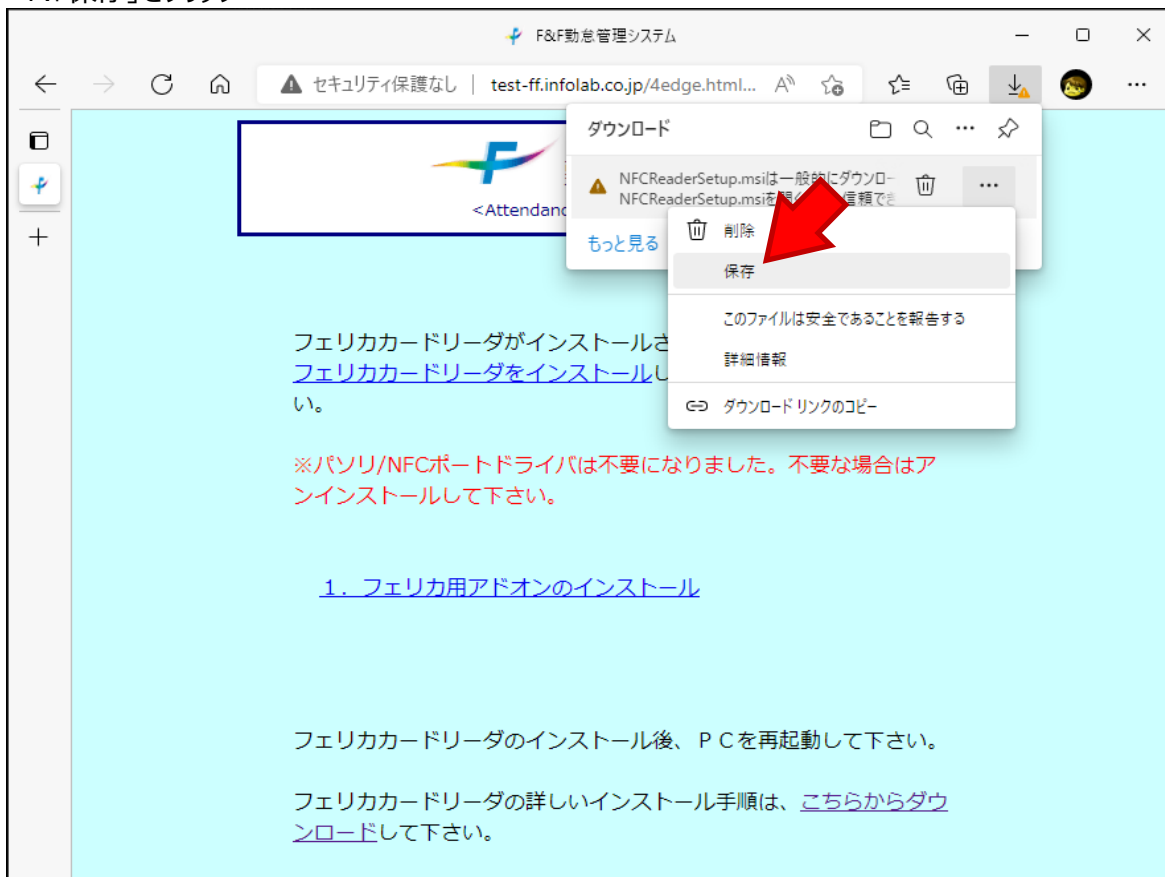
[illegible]「保存」をクリック

F&F勤怠管理システム

セキュリティ保護なし | test-ff.infolab.co.jp/4edge.html...

ダウンロード

NFCReaderSetup.msiは一般的にダウンロ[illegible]
NFCReaderSetup.msiを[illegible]信頼で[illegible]

もっと見る

削除
保存
このファイルは安全であることを報告する
詳細情報
ダウンロード リンクのコピー

<Attendan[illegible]

フェリカカードリーダがインストールさ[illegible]
フェリカカードリーダをインストールし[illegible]
い。

※パソリ/NFCポートドライバは不要になりました。不要な場合はアンインストールして下さい。

１．フェリカ用アドオンのインストール

フェリカカードリーダのインストール後、ＰＣを再起動して下さい。

フェリカカードリーダの詳しいインストール手順は、こちらからダウンロードして下さい。